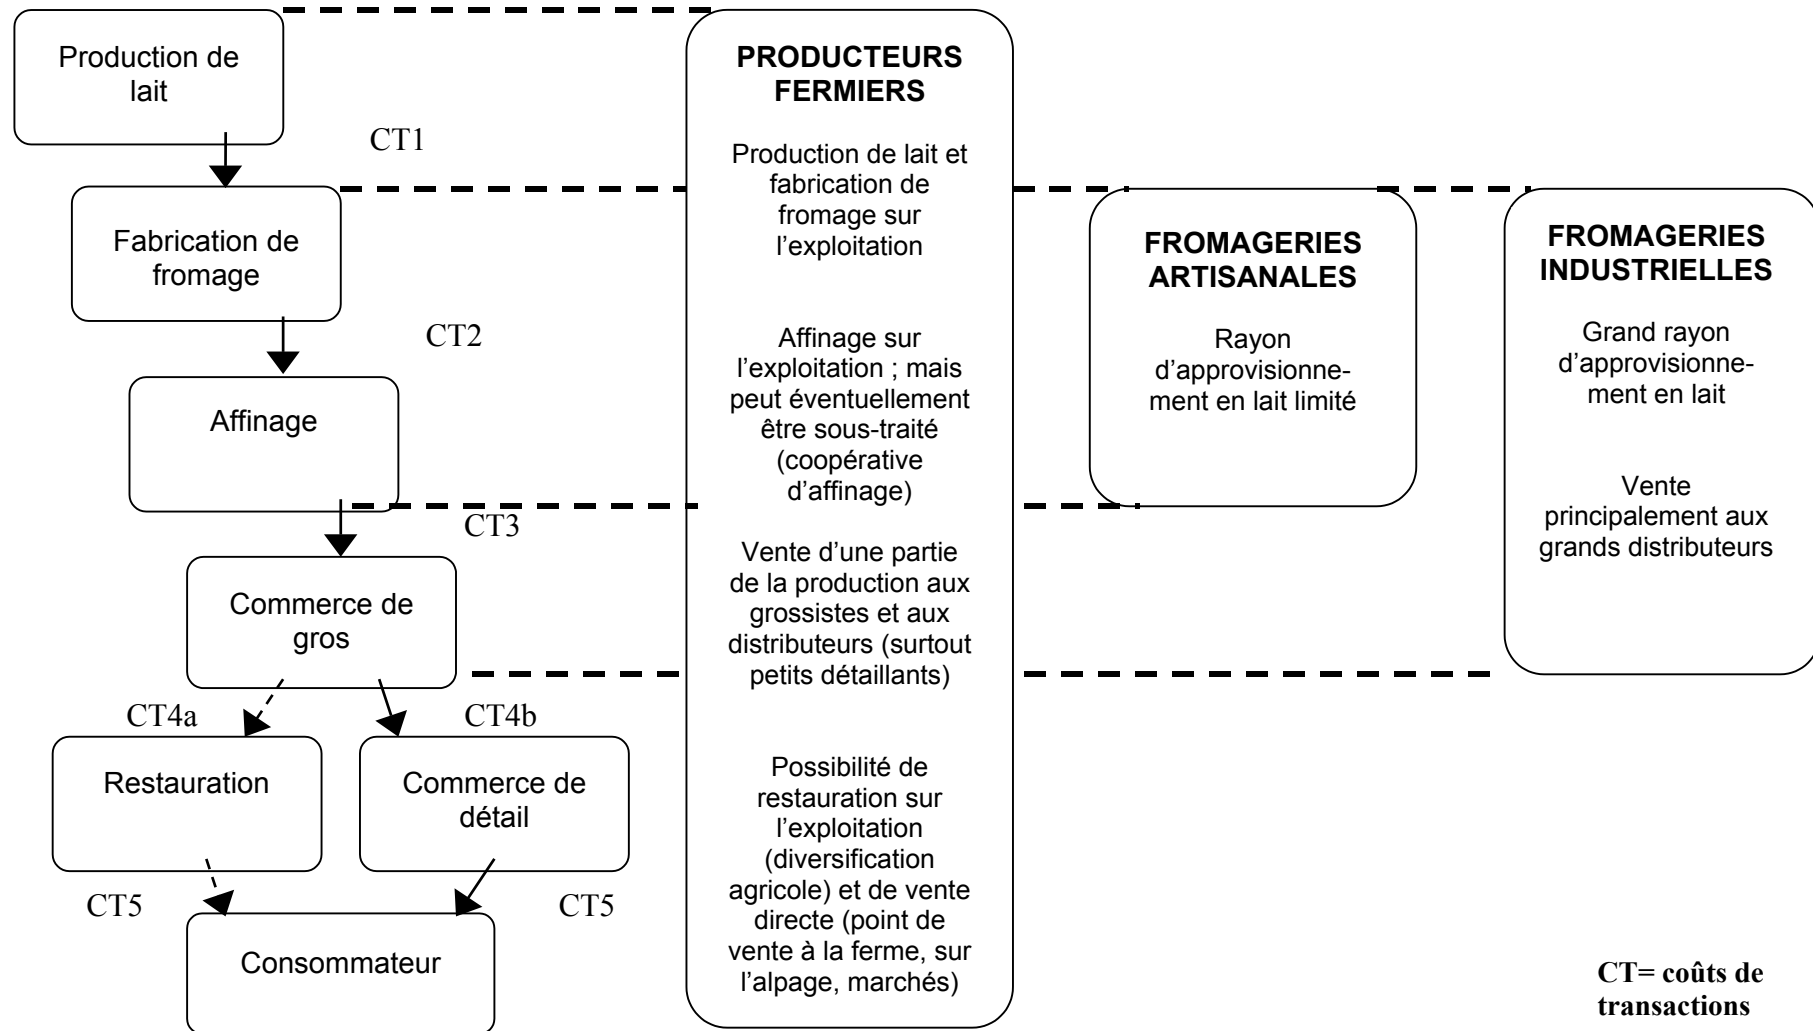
Production de lait

CT1

Fabrication de fromage

CT2

Affinage

CT3

Commerce de gros

CT4a

CT4b

Restauration

Commerce de détail

CT5

CT5

Consommateur

PRODUCTEURS FERMIERS

Production de lait et fabrication de fromage sur l'exploitation

Affinage sur l'exploitation ; mais peut éventuellement être sous-traité (coopérative d'affinage)

Vente d'une partie de la production aux grossistes et aux distributeurs (surtout petits détaillants)

Possibilité de restauration sur l'exploitation (diversification agricole) et de vente directe (point de vente à la ferme, sur l'alpage, marchés)

FROMAGERIES ARTISANALES

Rayon d'approvisionnement en lait limité

FROMAGERIES INDUSTRIELLES

Grand rayon d'approvisionnement en lait

Vente principalement aux grands distributeurs

CT= coûts de transactions